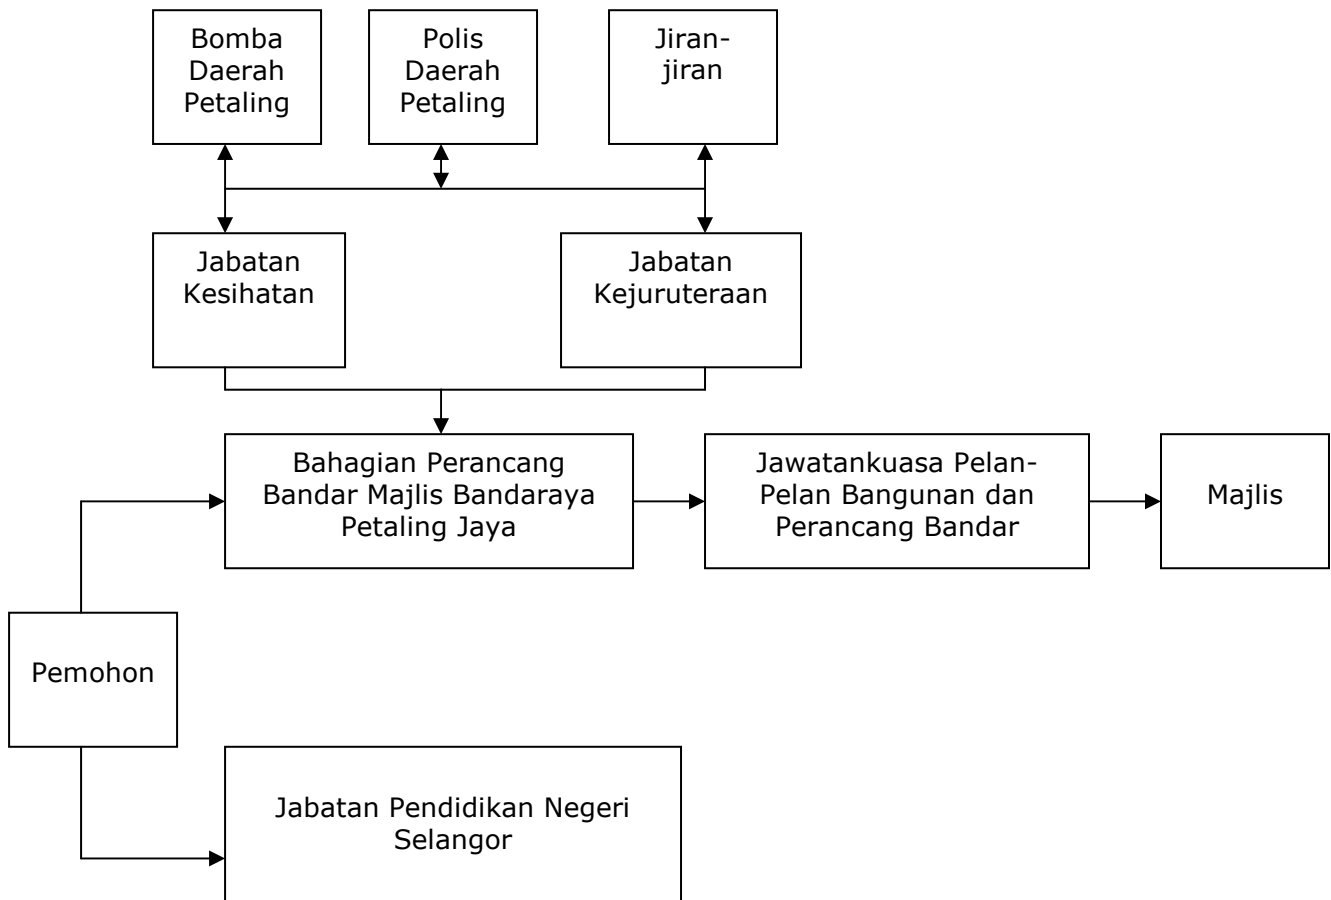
Bomba Daerah Petaling

Polis Daerah Petaling

Jiran-jiran

Jabatan Kesihatan

Jabatan Kejuruteraan

Bahagian Perancang Bandar Majlis Bandaraya Petaling Jaya

Jawatankuasa Pelan-Pelan Bangunan dan Perancang Bandar

Majlis

Pemohon

Jabatan Pendidikan Negeri Selangor